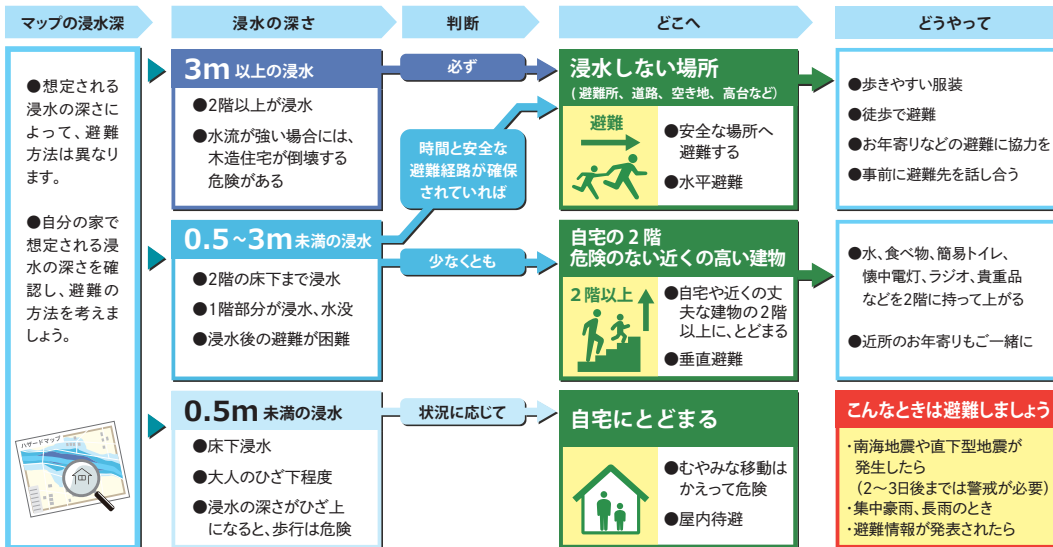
マップの浸水深

浸水の深さ

判断

どこへ

どうやって

●想定される浸水の深さによって、避難方法は異なります。

●自分の家で想定される浸水の深さを確認し、避難の方法を考えましょう。

ハザードマップ

3m 以上の浸水

●2階以上が浸水

●水流が強い場合には、木造住宅が倒壊する危険がある

必ず

時間と安全な避難経路が確保されていれば

浸水しない場所
（避難所、道路、空き地、高台など）

避難

●安全な場所へ避難する

●水平避難

●歩きやすい服装

●徒歩で避難

●お年寄りなどの避難に協力を

●事前に避難先を話し合う

0.5～3m 未満の浸水

●2階の床下まで浸水

●1階部分が浸水、水没

●浸水後の避難が困難

少なくとも

自宅の2階
危険のない近くの高い建物

2階以上

●自宅や近くの丈夫な建物の2階以上に、とどまる

●垂直避難

●水、食べ物、簡易トイレ、懐中電灯、ラジオ、貴重品などを2階に持って上がる

●近所のお年寄りもご一緒に

0.5m 未満の浸水

●床下浸水

●大人のひざ下程度

●浸水の深さがひざ上になると、歩行は危険

状況に応じて

自宅にとどまる

●むやみな移動はかえって危険

●屋内待避

こんなときは避難しましょう

・南海地震や直下型地震が発生したら
（2～3日後までは警戒が必要）
・集中豪雨、長雨のとき
・避難情報が発表されたら